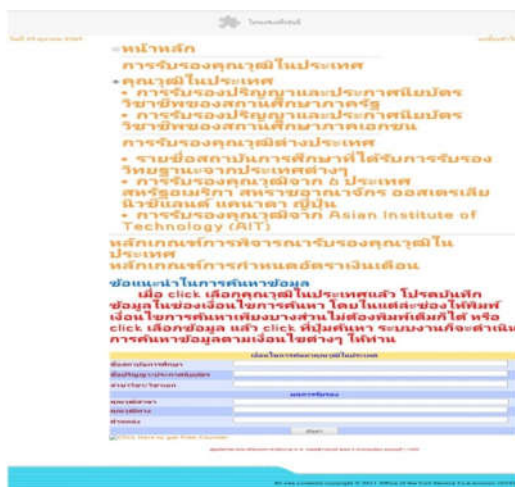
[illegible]

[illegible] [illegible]

- หน้าหลัก

การรับรองคุณวุฒิในประเทศ

- คุณวุฒิในประเทศ
- การรับรองปริญญาและประกาศนียบัตรวิชาชีพของสถานศึกษาภาครัฐ
- การรับรองปริญญาและประกาศนียบัตรวิชาชีพของสถานศึกษาภาคเอกชน

การรับรองคุณวุฒิต่างประเทศ

- รายชื่อสถาบันการศึกษาที่ได้รับการรับรองวิทยฐานะจากประเทศต่างๆ
- การรับรองคุณวุฒิจาก 6 ประเทศ สหรัฐอเมริกา สหราชอาณาจักร ออสเตรเลีย นิวซีแลนด์ แคนาดา ญี่ปุ่น
- การรับรองคุณวุฒิจาก Asian Institute of Technology (AIT)

หลักเกณฑ์การพิจารณารับรองคุณวุฒิในประเทศ

หลักเกณฑ์การกำหนดอัตราเงินเดือน

ข้อแนะนำในการค้นหาข้อมูล

เมื่อ click เลือกคุณวุฒิในประเทศแล้ว โปรดบันทึกข้อมูลในช่องเงื่อนไขการค้นหา โดยในแต่ละช่องให้พิมพ์เงื่อนไขการค้นหาเพียงบางส่วนไม่ต้องพิมพ์เต็มก็ได้ หรือ click เลือกข้อมูล แล้ว click ที่ปุ่มค้นหา ระบบงานก็จะดำเนินการค้นหาข้อมูลตามเงื่อนไขต่างๆ ให้ท่าน

| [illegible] | |
|---|---|
| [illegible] | |
| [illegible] | |
| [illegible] | |
| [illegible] | |
| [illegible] | |
| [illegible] | |
| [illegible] | |

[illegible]

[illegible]

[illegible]